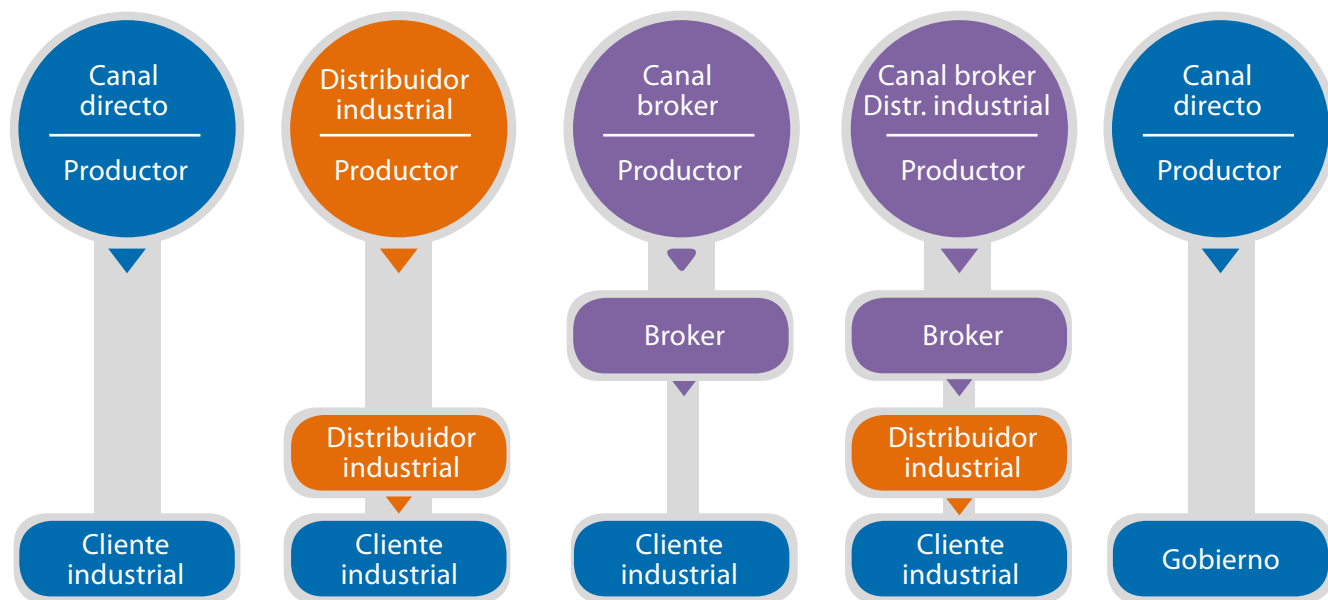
Canal directo

Productor

Cliente industrial

Distribuidor industrial

Productor

Distribuidor industrial

Cliente industrial

Canal broker

Productor

Broker

Cliente industrial

Canal broker Distr. industrial

Productor

Broker

Distribuidor industrial

Cliente industrial

Canal directo

Productor

Gobierno